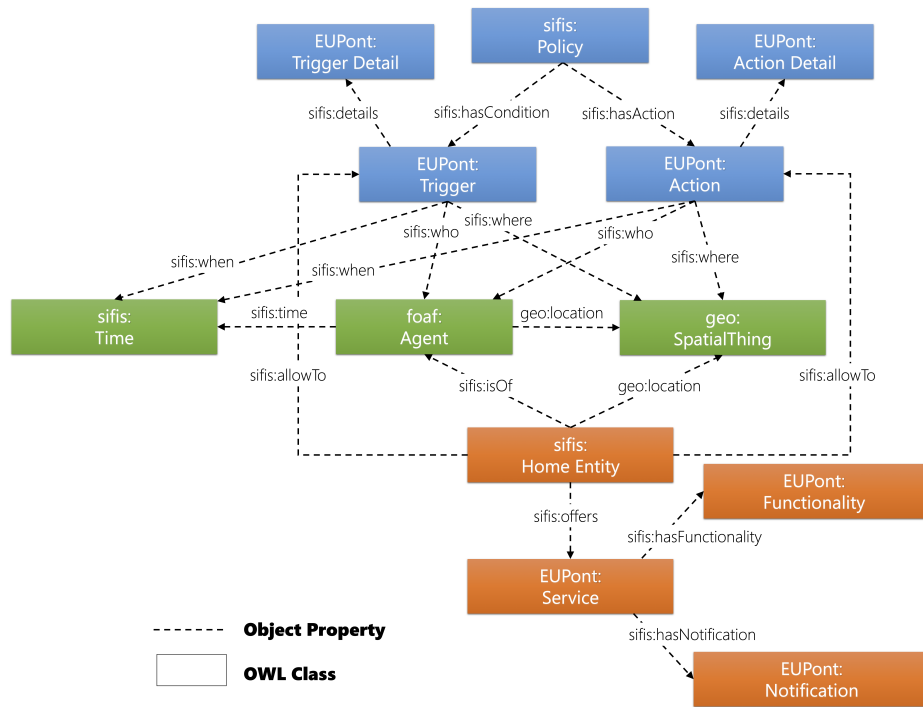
sifis:
Policy

EUPont:
Trigger Detail

EUPont:
Action Detail

sifis:details

sifis:hasCondition

sifis:hasAction

sifis:details

EUPont:
Trigger

EUPont:
Action

sifis:where

sifis:who

sifis:who

sifis:when

sifis:when

sifis:where

sifis:
Time

sifis:time

foaf:
Agent

geo:location

geo:
SpatialThing

sifis:allowTo

sifis:isOf

geo:location

sifis:allowTo

sifis:
Home Entity

EUPont:
Functionality

sifis:offers

sifis:hasFunctionality

EUPont:
Service

sifis:hasNotification

EUPont:
Notification

Object Property

OWL Class